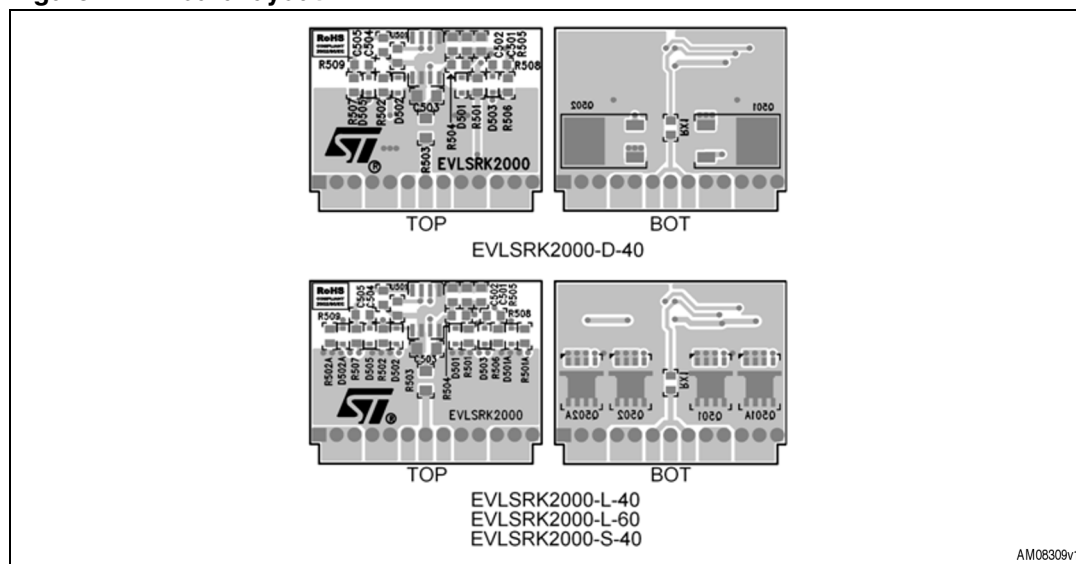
RoHS

C505 C504 U50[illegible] C502 C501 R505

R509 R508

R507 D505 R502 D502 C503 R504 D501 R501 D503 R506

R503

EVLSRK2000

Q502 Q501 RX1

TOP BOT

EVLSRK2000-D-40

RoHS

C505 C504 U50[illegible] C502 C501 R505

R509 R508

R502A D502A R507 D505 R502 D502 C503 R503 R504 D501 R501 D503 R506 D501A R501A

EVLSRK2000

Q502A Q502 RX1 Q501 Q501A

TOP BOT

EVLSRK2000-L-40
EVLSRK2000-L-60
EVLSRK2000-S-40

AM08309v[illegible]